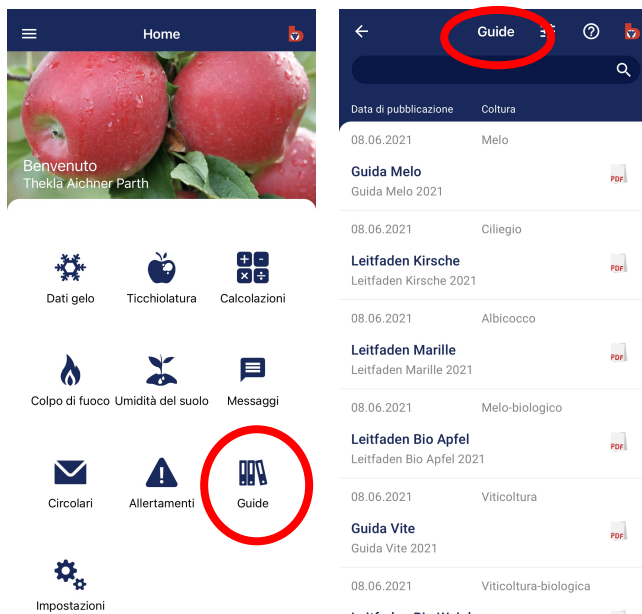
Home

Benvenuto
Thekla Aichner Parth

Dati gelo
Ticchiolatura
Calcolazioni
Colpo di fuoco
Umidità del suolo
Messaggi
Circolari
Allertamenti
Guide
Impostazioni

Guide

| Data di pubblicazione | Coltura |
|---|---|
| 08.06.2021 | Melo |

Guida Melo
Guida Melo 2021
PDF

| 08.06.2021 | Ciliegio |
|---|---|

Leitfaden Kirsche
Leitfaden Kirsche 2021
PDF

| 08.06.2021 | Albicocco |
|---|---|

Leitfaden Marille
Leitfaden Marille 2021
PDF

| 08.06.2021 | Melo-biologico |
|---|---|

Leitfaden Bio Apfel
Leitfaden Bio Apfel 2021
PDF

| 08.06.2021 | Viticoltura |
|---|---|

Guida Vite
Guida Vite 2021
PDF

| 08.06.2021 | Viticoltura-biologica |
|---|---|

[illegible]